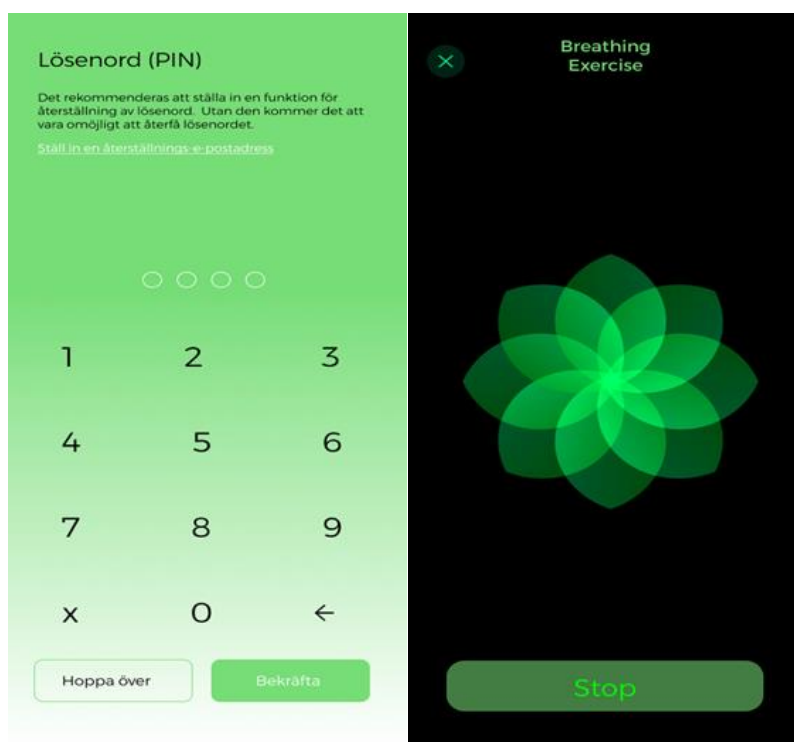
Lösenord (PIN)

Det rekommenderas att ställa in en funktion för återställning av lösenord. Utan den kommer det att vara omöjligt att återfå lösenordet.

Ställ in en återställnings-e-postadress

1 2 3
4 5 6
7 8 9
x 0 ←

Hoppa över

Bekräfta

×

Breathing Exercise

Stop